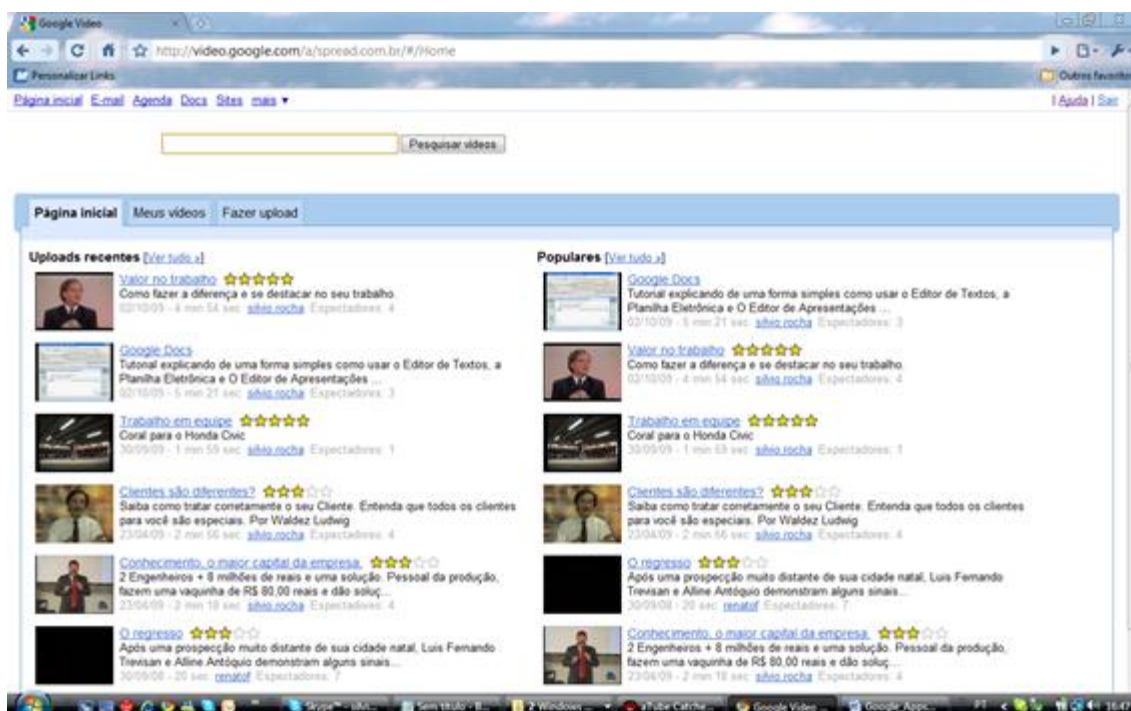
Google Video

http://video.google.com/a/spread.com.br/#/Home

Personalizar Links

Outros favoritos

Página inicial E-mail Agenda Docs Sites mais ▾

| Ajuda | Sair

Pesquisar vídeos

Página inicial Meus vídeos Fazer upload

Uploads recentes [Ver tudo »]

Valor no trabalho
Como fazer a diferença e se destacar no seu trabalho.
02/10/09 - 4 min 54 sec silvio rocha Espectadores: 4

Google Docs
Tutorial explicando de uma forma simples como usar o Editor de Textos, a Planilha Eletrônica e O Editor de Apresentações ...
02/10/09 - 5 min 21 sec silvio rocha Espectadores: 3

Trabalho em equipe
Coral para o Honda Civic
30/09/09 - 1 min 59 sec silvio rocha Espectadores: 1

Clientes são diferentes?
Saiba como tratar corretamente o seu Cliente. Entenda que todos os clientes para você são especiais. Por Waldez Ludwig
23/04/09 - 2 min 56 sec silvio rocha Espectadores: 4

Conhecimento, o maior capital da empresa.
2 Engenheiros + 8 milhões de reais e uma solução. Pessoal da produção, fazem uma vaquinha de R$ 80,00 reais e dão soluç...
23/04/09 - 2 min 18 sec silvio rocha Espectadores: 4

O regresso
Após uma prospecção muito distante de sua cidade natal, Luis Fernando Trevisan e Alline Antôquio demonstram alguns sinais...
30/09/08 - 20 sec renatof Espectadores: 7

Populares [Ver tudo »]

Google Docs
Tutorial explicando de uma forma simples como usar o Editor de Textos, a Planilha Eletrônica e O Editor de Apresentações ...
02/10/09 - 5 min 21 sec silvio rocha Espectadores: 3

Valor no trabalho
Como fazer a diferença e se destacar no seu trabalho.
02/10/09 - 4 min 54 sec silvio rocha Espectadores: 4

Trabalho em equipe
Coral para o Honda Civic
30/09/09 - 1 min 59 sec silvio rocha Espectadores: 1

Clientes são diferentes?
Saiba como tratar corretamente o seu Cliente. Entenda que todos os clientes para você são especiais. Por Waldez Ludwig
23/04/09 - 2 min 56 sec silvio rocha Espectadores: 4

O regresso
Após uma prospecção muito distante de sua cidade natal, Luis Fernando Trevisan e Alline Antôquio demonstram alguns sinais...
30/09/08 - 20 sec renatof Espectadores: 7

Conhecimento, o maior capital da empresa.
2 Engenheiros + 8 milhões de reais e uma solução. Pessoal da produção, fazem uma vaquinha de R$ 80,00 reais e dão soluç...
23/04/09 - 2 min 18 sec silvio rocha Espectadores: 4

Skype™ - silvi... Sem título - B... 2 Windows ... aTube Catche... Google Video ... Google Apps... PT 16:47